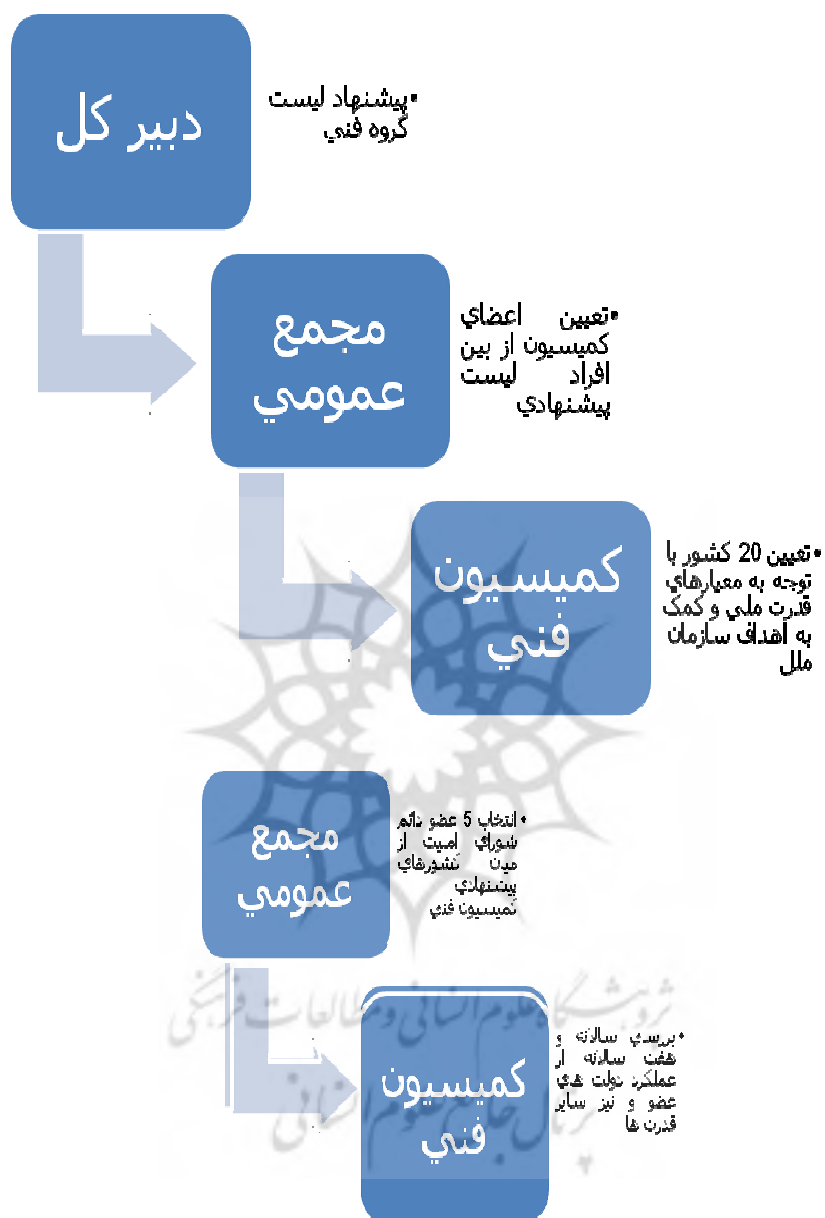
دبير كل

• پيشنهاد ليست گروه فني

مجمع عمومي

• تعيين اعضاي كميسيون از بين افراد ليست پيشنهادي

كميسيون فني

• تعيين 20 كشور با توجه به معيارهاي قدرت ملي و كمك به اهداف سازمان ملل

مجمع عمومي

• انتخاب 5 عضو دائم شوراي امنيت از ميان كشورهاي پيشنهادي كميسيون فني

كميسيون فني

• بررسي سالانه و هفت سالانه از عملكرد دولت هاي عضو و نيز ساير قدرت ها

پژوهشگاه علوم انساني و مطالعات فرهنگي
پرتال جامع علوم انساني